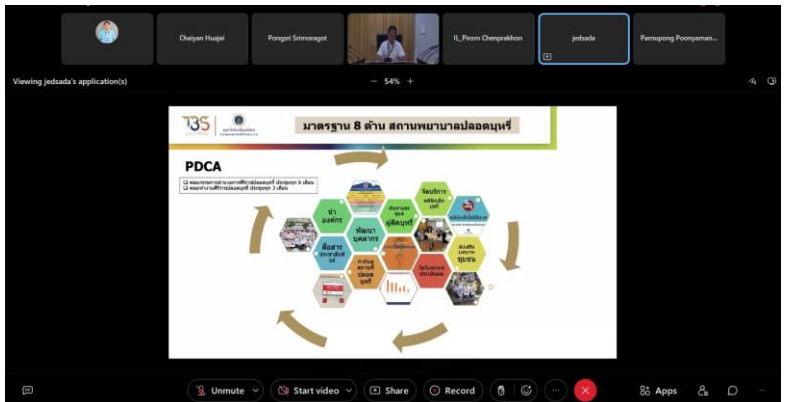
Chaiyan Huajai

Pongsri Srimoragot

IL_Pirom Chenprakhon

jedsada

Parnupong Poonyaman...

Viewing jedsada's application(s)

— 54% +

135

มาตรฐาน 8 ด้าน สถานพยาบาลปลอดบุหรี่

PDCA

นำองค์กร

พัฒนาบุคลากร

สื่อสารประชาสัมพันธ์

คัดกรองผู้เสพบุหรี่

จัดบริการ

สถานที่ปลอดบุหรี่

ชุมชน

Unmute

Start video

Share

Record

Apps